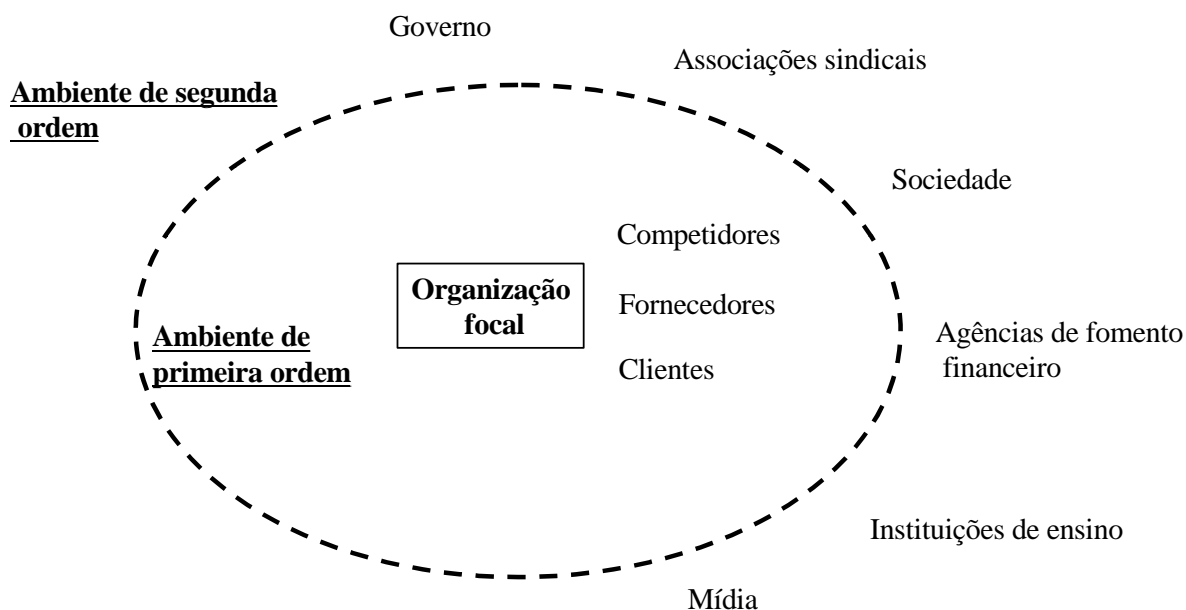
Governo

Associações sindicais

**Ambiente de segunda ordem**

Sociedade

Competidores

Organização focal

Fornecedores

Agências de fomento financeiro

**Ambiente de primeira ordem**

Clientes

Instituições de ensino

Mídia